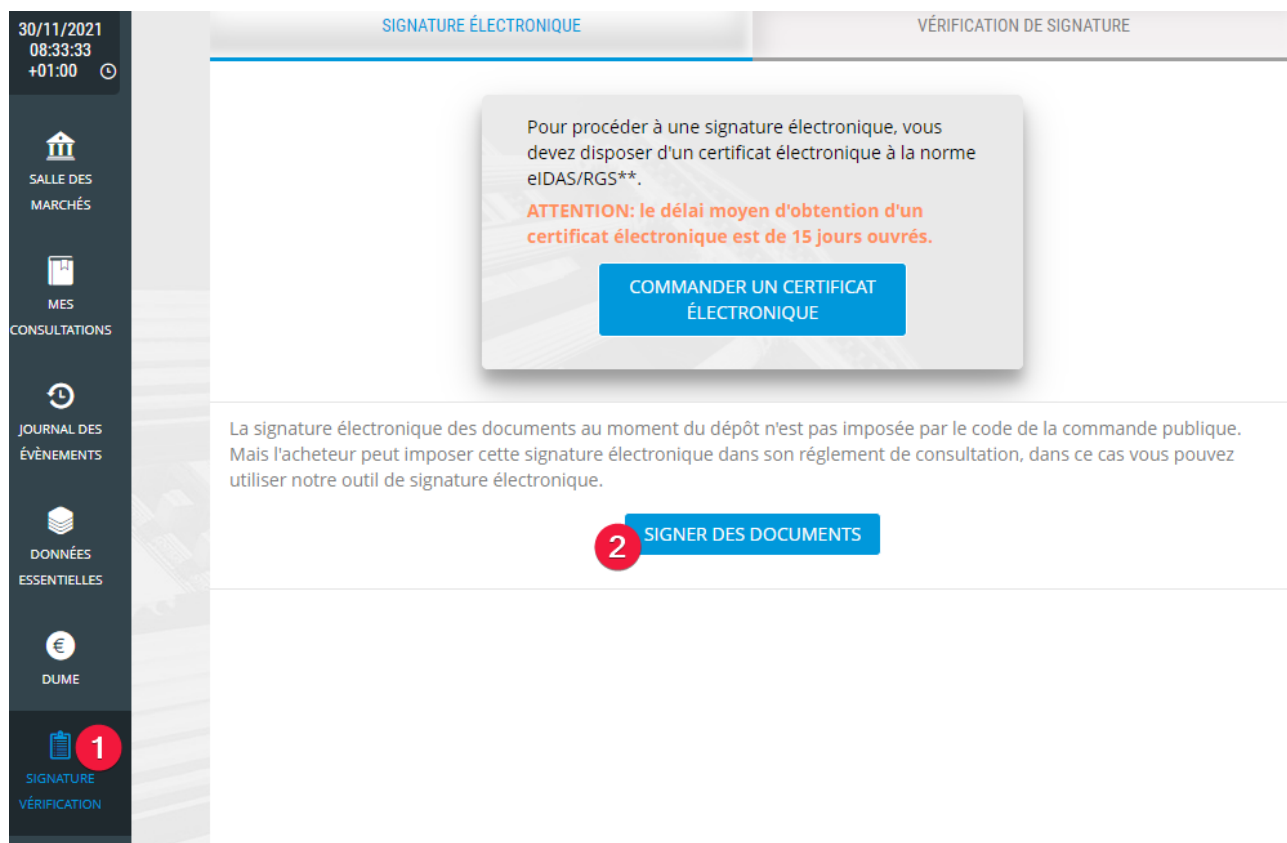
30/11/2021
08:33:33
+01:00

SALLE DES MARCHÉS

MES CONSULTATIONS

JOURNAL DES ÉVÈNEMENTS

DONNÉES ESSENTIELLES

DUME

1

SIGNATURE VÉRIFICATION

SIGNATURE ÉLECTRONIQUE

VÉRIFICATION DE SIGNATURE

Pour procéder à une signature électronique, vous devez disposer d'un certificat électronique à la norme eIDAS/RGS**.

ATTENTION: le délai moyen d'obtention d'un certificat électronique est de 15 jours ouvrés.

COMMANDER UN CERTIFICAT ÉLECTRONIQUE

La signature électronique des documents au moment du dépôt n'est pas imposée par le code de la commande publique. Mais l'acheteur peut imposer cette signature électronique dans son réglement de consultation, dans ce cas vous pouvez utiliser notre outil de signature électronique.

2

SIGNER DES DOCUMENTS